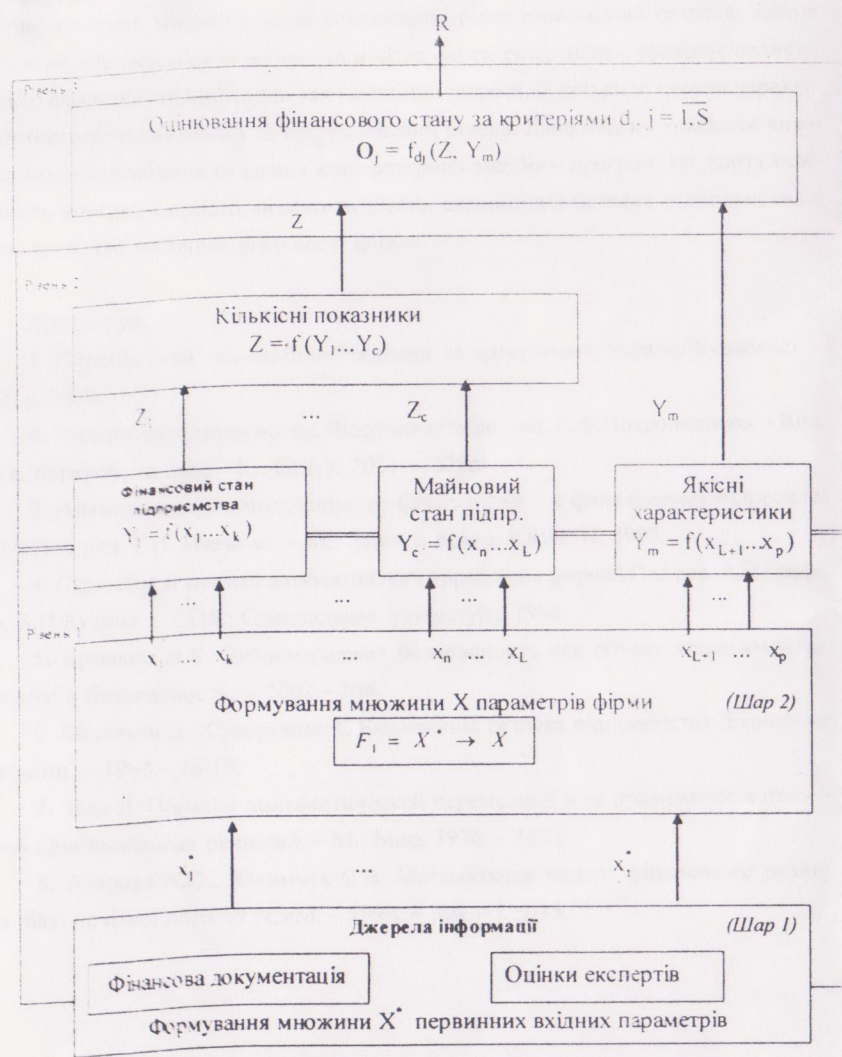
R

Рівень 3

Оцінювання фінансового стану за критеріями $d_j$, $j = \overline{1,S}$

$O_j = f_{dj}(Z, Y_m)$

Z

Рівень 2

Кількісні показники

$Z = f(Y_1 ... Y_c)$

$Z_1$ ... $Z_c$ $Y_m$

Фінансовий стан підприємства

$Y_1 = f(x_1 ... x_k)$

Майновий стан підпр.

$Y_c = f(x_n ... x_L)$

Якісні характеристики

$Y_m = f(x_{L+1} ... x_p)$

... ... ...

Рівень 1

$x_1$ ... $x_k$ ... $x_n$ ... $x_L$ $x_{L+1}$ ... $x_p$

Формування множини X параметрів фірми (Шар 2)

$F_1 = X^* \rightarrow X$

$x_1^*$ ... $x_r^*$

Джерела інформації (Шар 1)

Фінансова документація

Оцінки експертів

Формування множини $X^*$ первинних вхідних параметрів